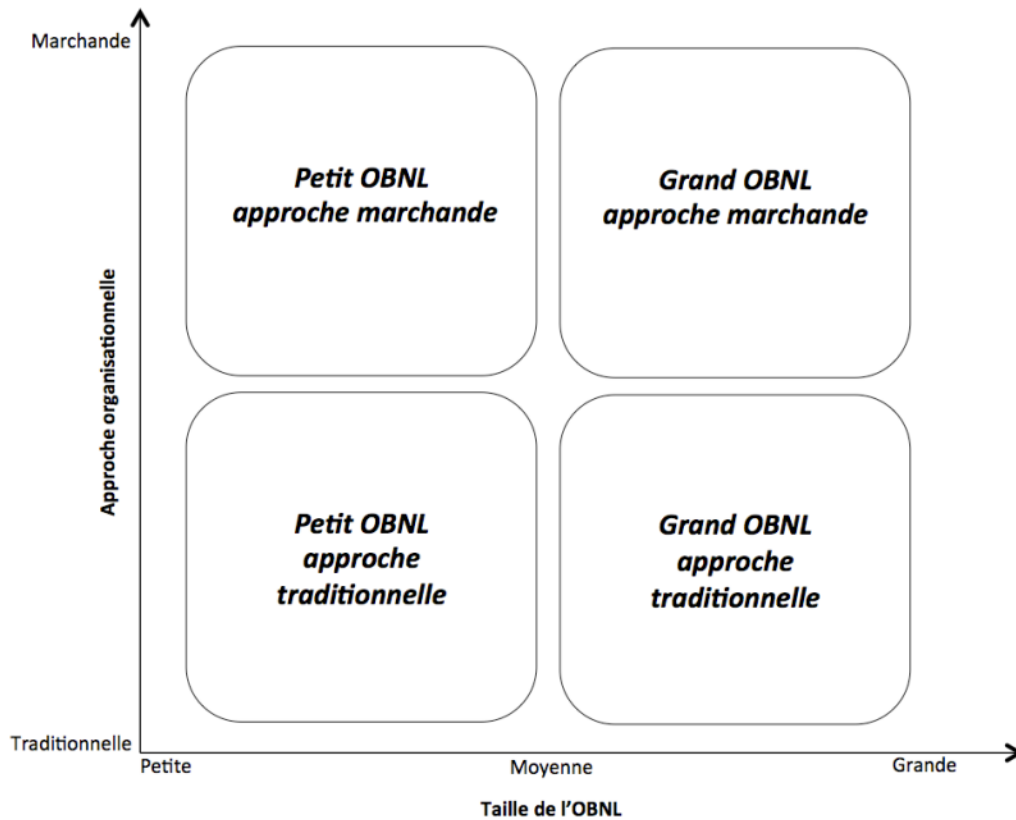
Marchande

Approche organisationnelle

Petit OBNL approche marchande

Grand OBNL approche marchande

Petit OBNL approche traditionnelle

Grand OBNL approche traditionnelle

Traditionnelle

Petite

Moyenne

Grande

Taille de l'OBNL